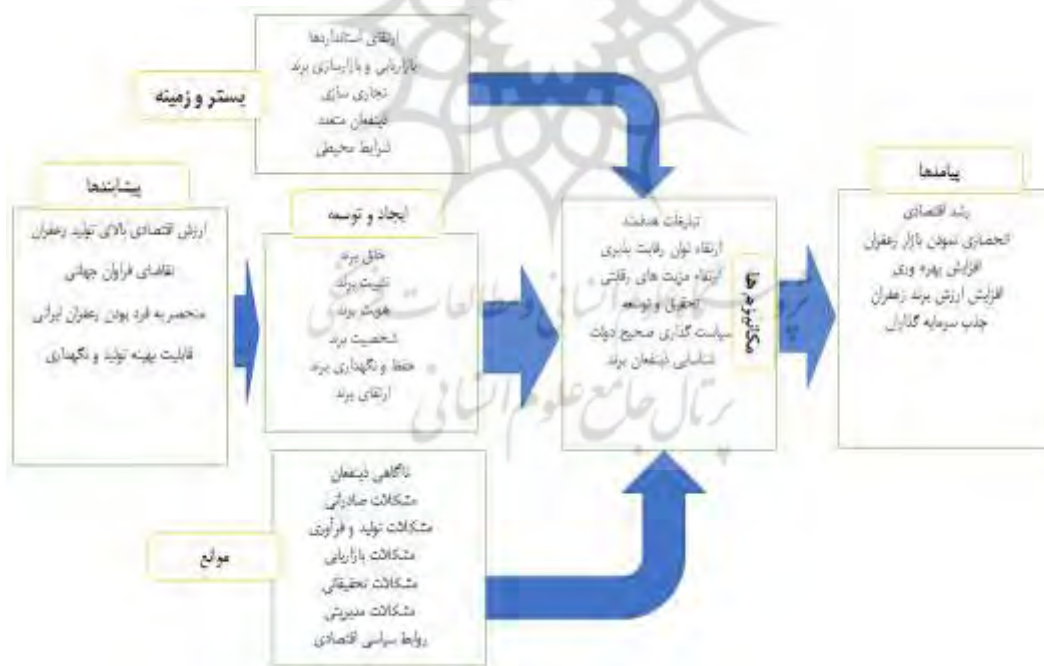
ارتقای استانداردها
بازاریابی و بازارسازی برند
تجاری سازی
ذینفعان متعدد
شرایط محیطی

بستر و زمینه

پیشایندها

ارزش اقتصادی بالای تولید زعفران
تقاضای فراوان جهانی
منحصر به فرد بودن زعفران ایرانی
قابلیت بهینه تولید و نگهداری

ایجاد و توسعه

خلق برند
تثبیت برند
هویت برند
شخصیت برند
حفظ و نگهداری برند
ارتقای برند

تبلیغات هدفمند
ارتقاء توان رقابت پذیری
ارتقاء مزیت های رقابتی
تحقیق و توسعه
سیاست گذاری صحیح دولت
شناسایی ذینفعان برند

مکانیزم ها

پیامدها

رشد اقتصادی
انحصاری نمودن بازار زعفران
افزایش بهره وری
افزایش ارزش برند زعفران
جذب سرمایه گذاران

ناآگاهی ذینفعان
مشکلات صادراتی
مشکلات تولید و فرآوری
مشکلات بازاریابی
مشکلات تحقیقاتی
مشکلات مدیریتی
روابط سیاسی اقتصادی

موانع

پرتال جامع علوم انسانی
پژوهشگاه علوم انسانی و مطالعات فرهنگی